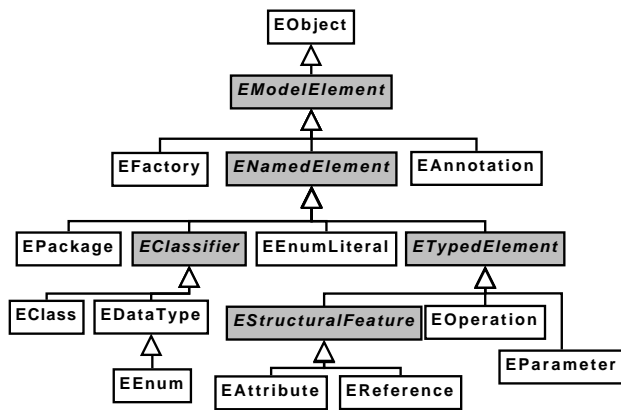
EObject

EModelElement

EFactory

ENamedElement

EAnnotation

EPackage

EClassifier

EEnumLiteral

ETypedElement

EClass

EDataType

EStructuralFeature

EOperation

EParameter

EEnum

EAttribute

EReference